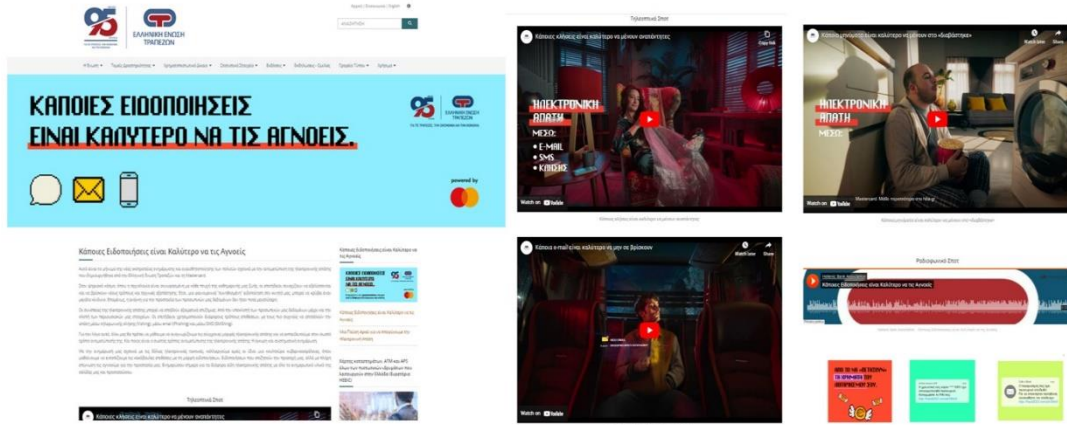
95

ΕΛΛΗΝΙΚΗ ΕΝΩΣΗ ΤΡΑΠΕΖΩΝ

ΑΝΑΖΗΤΗΣΗ

ΚΑΠΟΙΕΣ ΕΙΔΟΠΟΙΗΣΕΙΣ ΕΙΝΑΙ ΚΑΛΥΤΕΡΟ ΝΑ ΤΙΣ ΑΓΝΟΕΙΣ.

95 ΕΛΛΗΝΙΚΗ ΕΝΩΣΗ ΤΡΑΠΕΖΩΝ

powered by

Κάποιες Ειδοποιήσεις είναι Καλύτερο να τις Αγνοείς

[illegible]

Τηλεοπτικό Σποτ

Κάποιες κλήσεις είναι καλύτερο να μένουν αναπάντητες

Τηλεοπτικά Σποτ

Κάποιες κλήσεις είναι καλύτερο να μένουν αναπάντητες

ΗΛΕΚΤΡΟΝΙΚΗ ΑΠΑΤΗ

ΜΕΣΩ:
• E-MAIL
• SMS
• ΚΙΝΗΤΟ

Watch on YouTube

Κάποια μηνύματα είναι καλύτερο να μένουν στο «διαβάστηκε»

ΗΛΕΚΤΡΟΝΙΚΗ ΑΠΑΤΗ

ΜΕΣΩ:

Watch on YouTube

Κάποια e-mail είναι καλύτερο να μην τα δρίσκουν

Watch on YouTube

Ραδιοφωνικό Σποτ

Κάποιες Ειδοποιήσεις είναι Καλύτερο να τις Αγνοείς

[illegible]